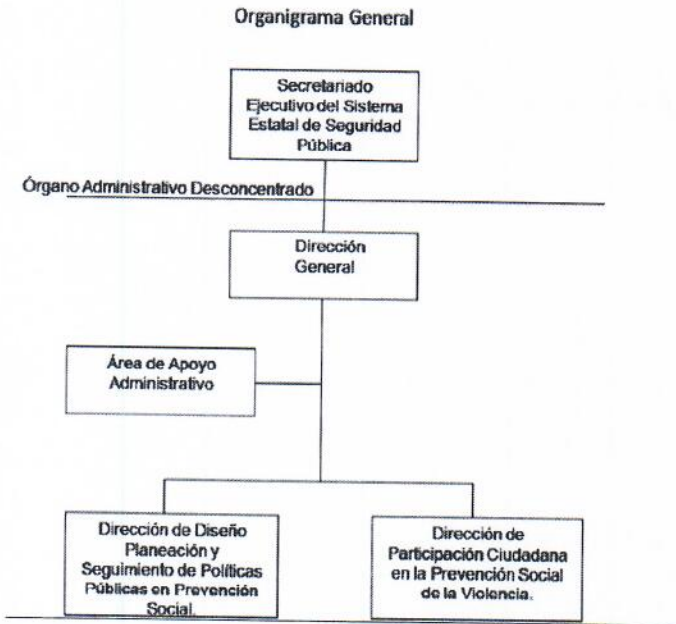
Organigrama General

Secretariado Ejecutivo del Sistema Estatal de Seguridad Pública

Órgano Administrativo Desconcentrado

Dirección General

Área de Apoyo Administrativo

Dirección de Diseño Planeación y Seguimiento de Políticas Públicas en Prevención Social.

Dirección de Participación Ciudadana en la Prevención Social de la Violencia.